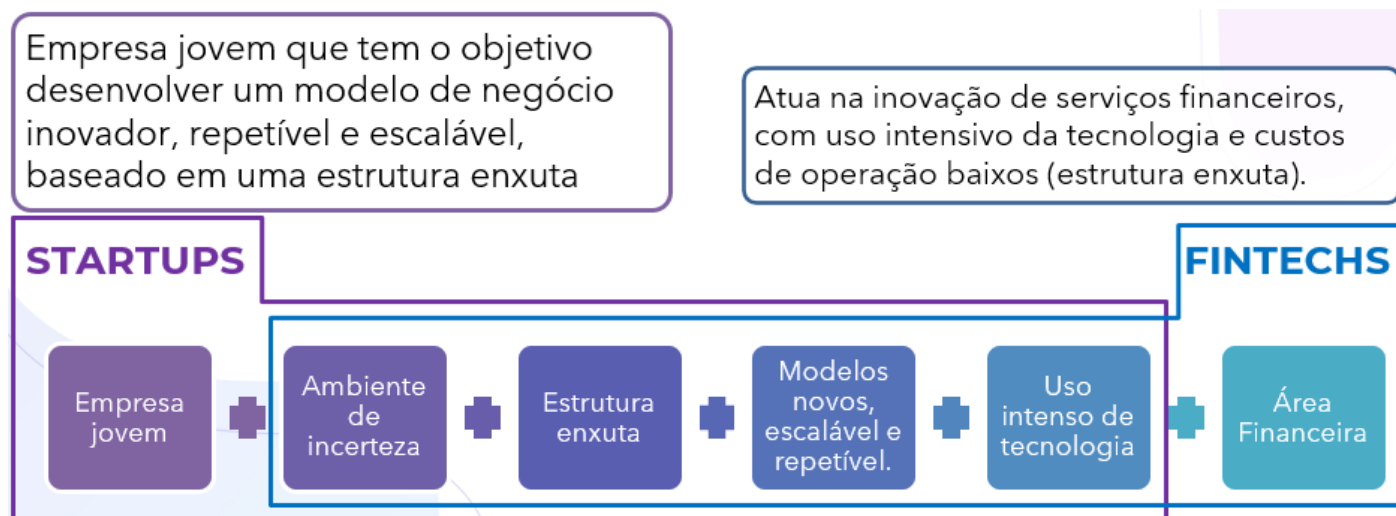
Empresa jovem que tem o objetivo desenvolver um modelo de negócio inovador, repetível e escalável, baseado em uma estrutura enxuta

Atua na inovação de serviços financeiros, com uso intensivo da tecnologia e custos de operação baixos (estrutura enxuta).

STARTUPS

FINTECHS

Empresa jovem

Ambiente de incerteza

Estrutura enxuta

Modelos novos, escalável e repetível.

Uso intenso de tecnologia

Área Financeira